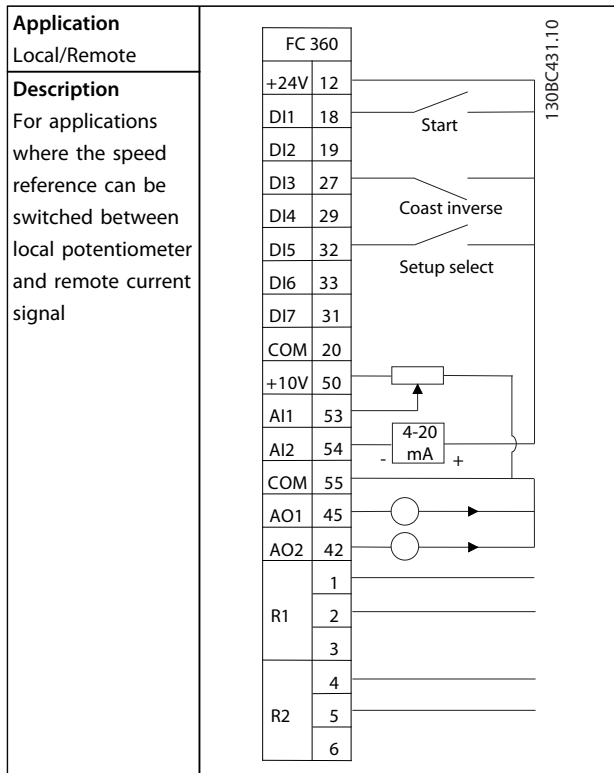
**Application**
Local/Remote
**Description**
For applications where the speed reference can be switched between local potentiometer and remote current signal

FC 360

| | |
|---|---|
| +24V | 12 |
| DI1 | 18 |
| DI2 | 19 |
| DI3 | 27 |
| DI4 | 29 |
| DI5 | 32 |
| DI6 | 33 |
| DI7 | 31 |
| COM | 20 |
| +10V | 50 |
| AI1 | 53 |
| AI2 | 54 |
| COM | 55 |
| AO1 | 45 |
| AO2 | 42 |
| R1 | 1 |
| | 2 |
| | 3 |
| R2 | 4 |
| | 5 |
| | 6 |

Start
Coast inverse
Setup select
4-20 mA
-
+
130BC431.10